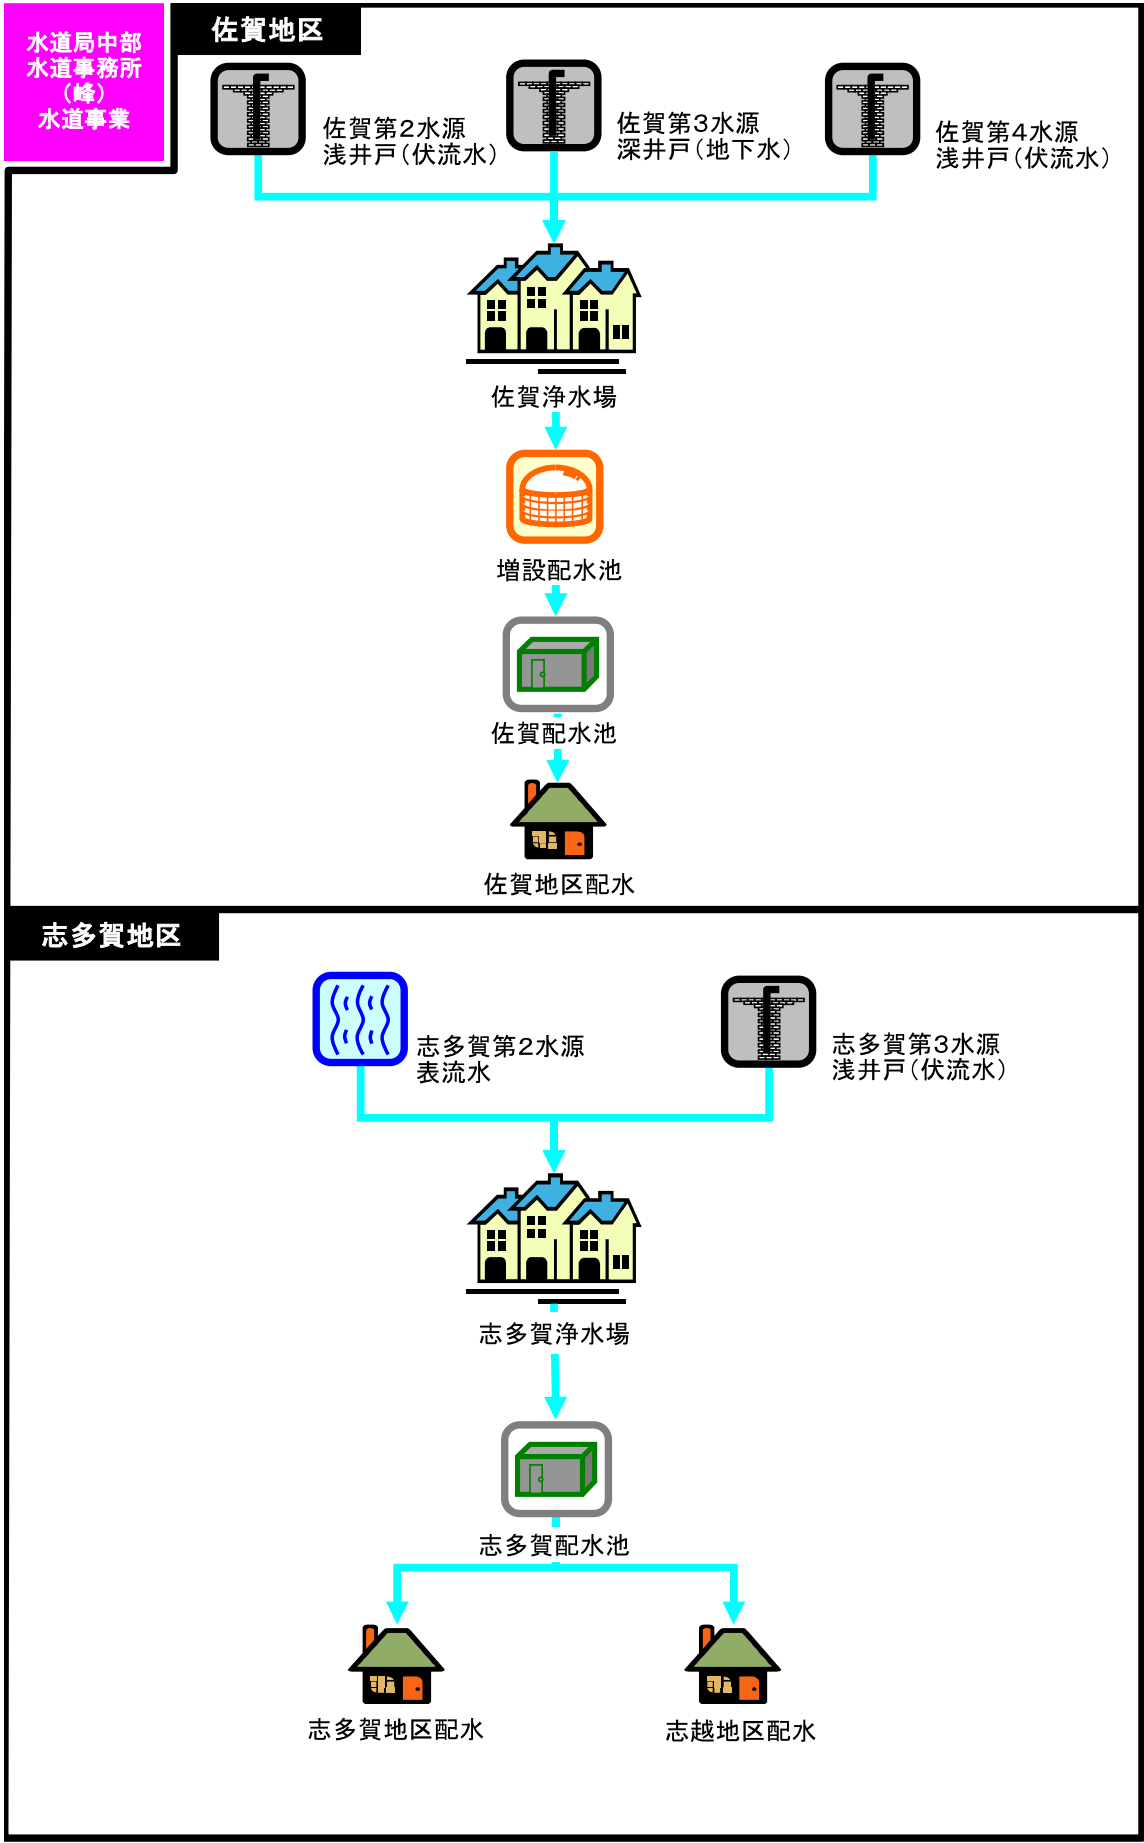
水道局中部
水道事務所
（峰）
水道事業

佐賀地区

佐賀第2水源
浅井戸（伏流水）

佐賀第3水源
深井戸（地下水）

佐賀第4水源
浅井戸（伏流水）

佐賀浄水場

増設配水池

佐賀配水池

佐賀地区配水

志多賀地区

志多賀第2水源
表流水

志多賀第3水源
浅井戸（伏流水）

志多賀浄水場

志多賀配水池

志多賀地区配水

志越地区配水